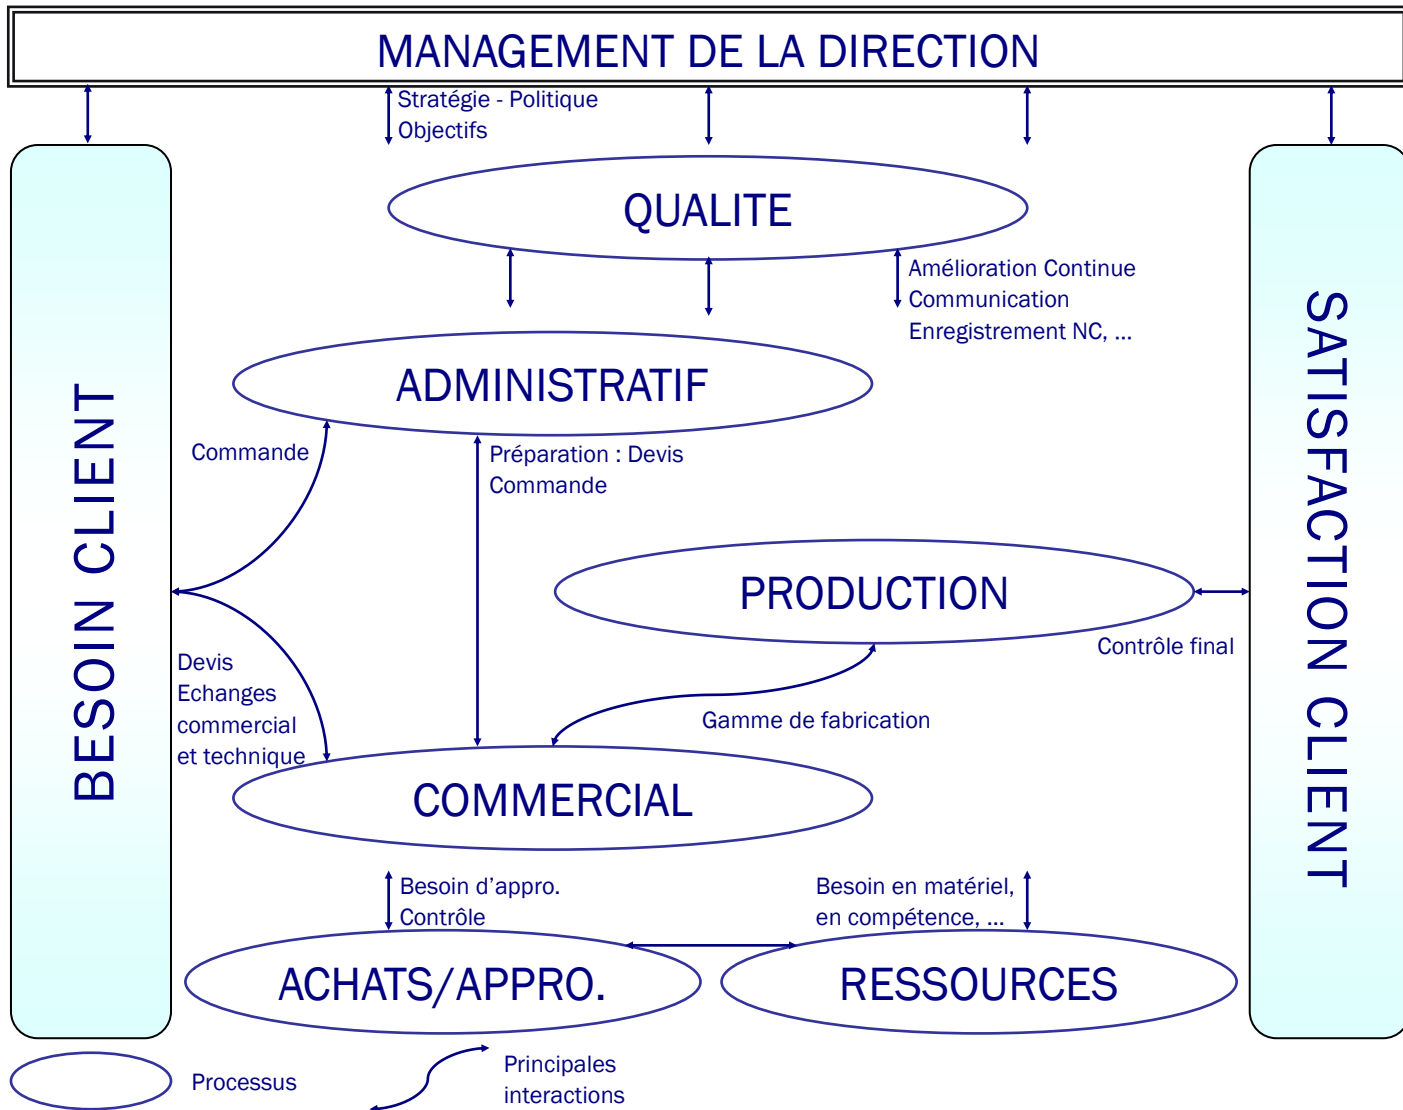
MANAGEMENT DE LA DIRECTION

Stratégie - Politique
Objectifs

QUALITE

Amélioration Continue
Communication
Enregistrement NC, ...

BESOIN CLIENT

ADMINISTRATIF

Commande

Préparation : Devis
Commande

PRODUCTION

Contrôle final

SATISFACTION CLIENT

Devis
Echanges
commercial
et technique

Gamme de fabrication

COMMERCIAL

Besoin d'appro.
Contrôle

Besoin en matériel,
en compétence, ...

ACHATS/APPRO.

RESSOURCES

Processus

Principales
interactions